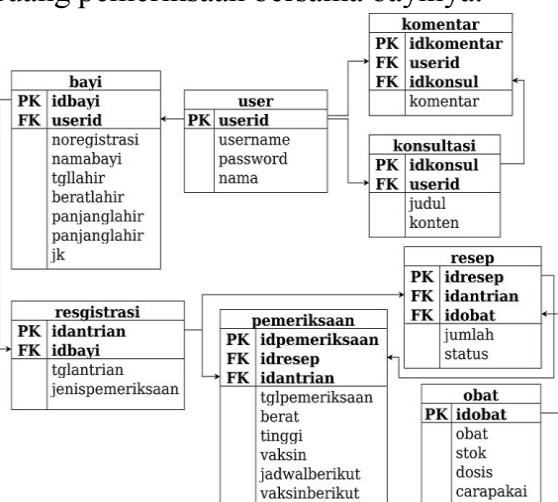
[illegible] pemeriksaan bersama bayinya.

komentar
| PK | idkomentar |
|---|---|
| FK | userid |
| FK | idkonsul |
| | komentar |

bayi
| PK | idbayi |
|---|---|
| FK | userid |
| | noregistrasi namabayi tgllahir beratlahir panjanglahir panjanglahir jk |

user
| PK | userid |
|---|---|
| | username password nama |

konsultasi
| PK | idkonsul |
|---|---|
| FK | userid |
| | judul konten |

resep
| PK | idresep |
|---|---|
| FK | idantrian |
| FK | idobat |
| | jumlah status |

resgistrasi
| PK | idantrian |
|---|---|
| FK | idbayi |
| | tglantrian jenispemeriksaan |

pemeriksaan
| PK | idpemeriksaan |
|---|---|
| FK | idresep |
| FK | idantrian |
| | tglpemeriksaan berat tinggi vaksin jadwalberikut vaksinberikut |

obat
| PK | idobat |
|---|---|
| | obat stok dosis carapakai |